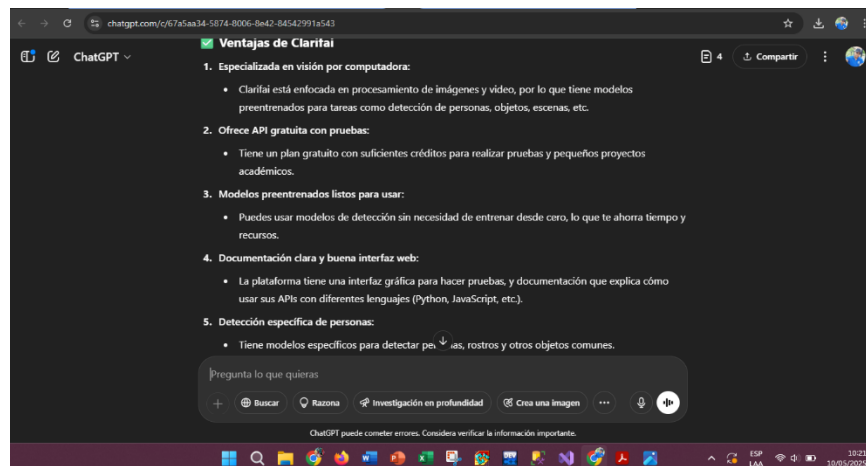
chatgpt.com/c/67a5aa34-5874-8006-8e42-84542991a543

ChatGPT

4 Compartir

✅ Ventajas de Clarifai

1. Especializada en visión por computadora:

• Clarifai está enfocada en procesamiento de imágenes y video, por lo que tiene modelos preentrenados para tareas como detección de personas, objetos, escenas, etc.

2. Ofrece API gratuita con pruebas:

• Tiene un plan gratuito con suficientes créditos para realizar pruebas y pequeños proyectos académicos.

3. Modelos preentrenados listos para usar:

• Puedes usar modelos de detección sin necesidad de entrenar desde cero, lo que te ahorra tiempo y recursos.

4. Documentación clara y buena interfaz web:

• La plataforma tiene una interfaz gráfica para hacer pruebas, y documentación que explica cómo usar sus APIs con diferentes lenguajes (Python, JavaScript, etc.).

5. Detección específica de personas:

• Tiene modelos específicos para detectar per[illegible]as, rostros y otros objetos comunes.

Pregunta lo que quieras

Buscar Razona Investigación en profundidad Crea una imagen

ChatGPT puede cometer errores. Considera verificar la información importante.

ESP LAA 10:21 10/05/20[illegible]